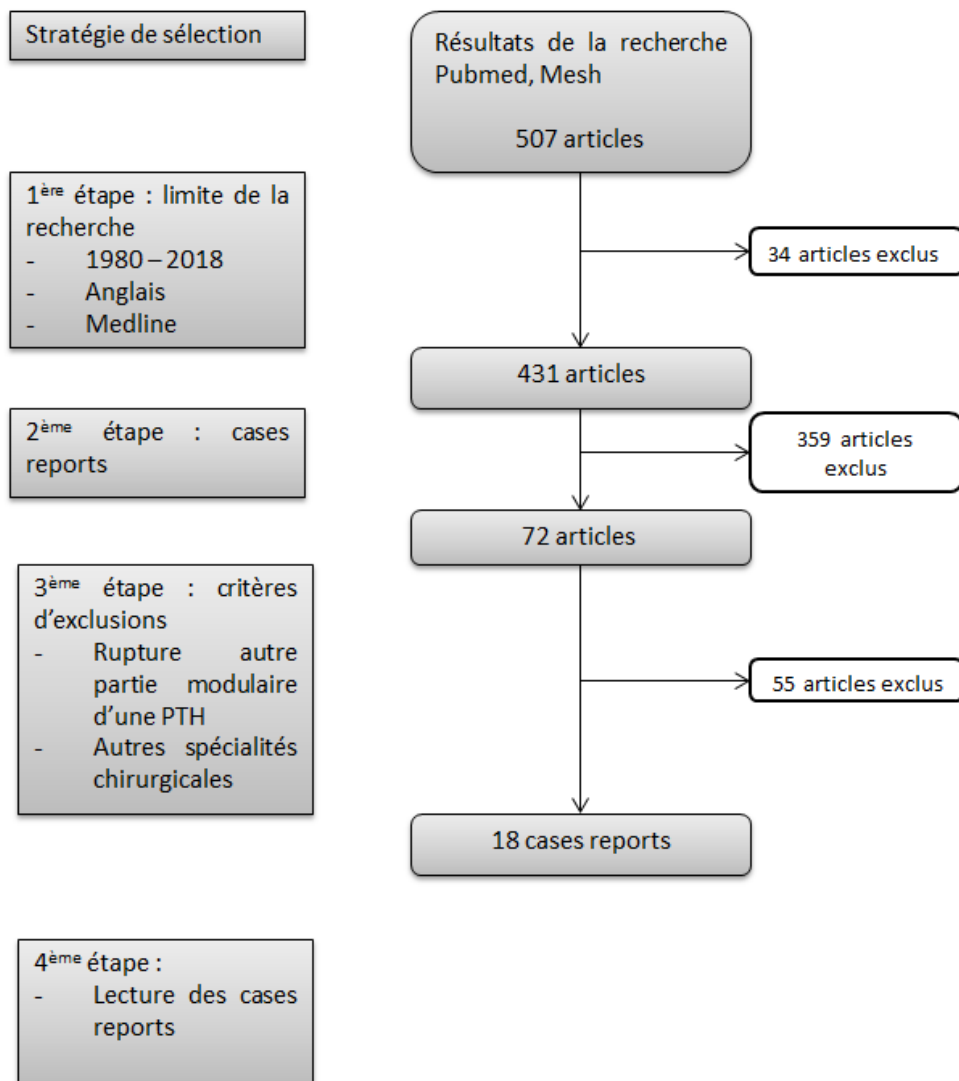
Stratégie de sélection

Résultats de la recherche Pubmed, Mesh

507 articles

1$^{ère}$ étape : limite de la recherche
- 1980 – 2018
- Anglais
- Medline

34 articles exclus

431 articles

2$^{ème}$ étape : cases reports

359 articles exclus

72 articles

3$^{ème}$ étape : critères d'exclusions
- Rupture autre partie modulaire d'une PTH
- Autres spécialités chirurgicales

55 articles exclus

18 cases reports

4$^{ème}$ étape :
- Lecture des cases reports